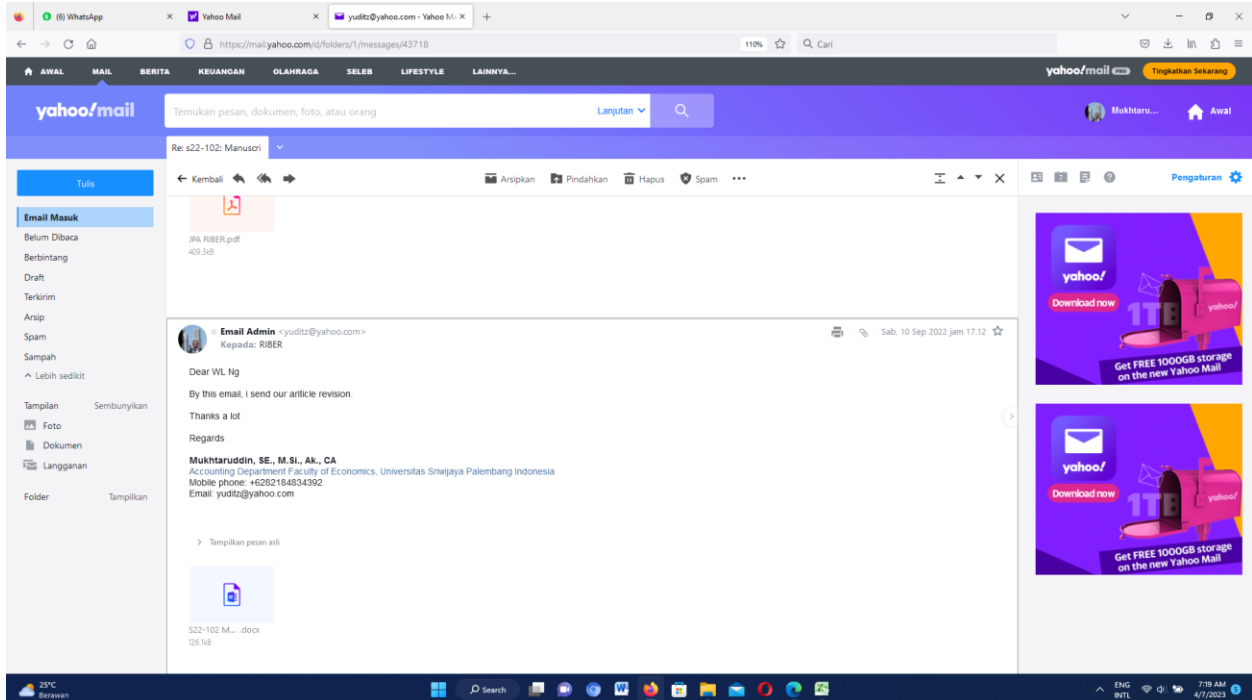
(6) WhatsApp
Yahoo Mail
yuditz@yahoo.com - Yahoo M

https://mail.yahoo.com/d/folders/1/messages/43718
110%
Cari

AWAL MAIL BERITA KEUANGAN OLAHRAGA SELEB LIFESTYLE LAINNYA...
yahoo!mail
Tingkatkan Sekarang

yahoo!mail
Temukan pesan, dokumen, foto, atau orang
Lanjutan
Mukhtaru...
Awal

Re: s22-102: Manuscri

Tulis
Email Masuk
Belum Dibaca
Berbintang
Draft
Terkirim
Arsip
Spam
Sampah
^ Lebih sedikit

Tampilan Sembunyikan
Foto
Dokumen
Langganan

Folder Tampilkan

← Kembali
Arsipkan Pindahkan Hapus Spam •••

JPA RIBER.pdf
409.3kB

Email Admin <yuditz@yahoo.com>
Kepada: RIBER
Sab, 10 Sep 2022 jam 17.12

Dear WL Ng

By this email, i send our article revision.

Thanks a lot

Regards

Mukhtaruddin, SE., M.Si., Ak., CA
Accounting Department Faculty of Economics, Universitas Sriwijaya Palembang Indonesia
Mobile phone: +6282184634392
Email: yuditz@yahoo.com

> Tampilkan pesan asli

S22-102 M... .docx
128.1kB

Pengaturan

yahoo!
Download now
1TB
yahoo!
Get FREE 1000GB storage on the new Yahoo Mail

yahoo!
Download now
1TB
yahoo!
Get FREE 1000GB storage on the new Yahoo Mail

25°C
Berawan
Search
ENG INTL
7:19 AM
4/7/2023